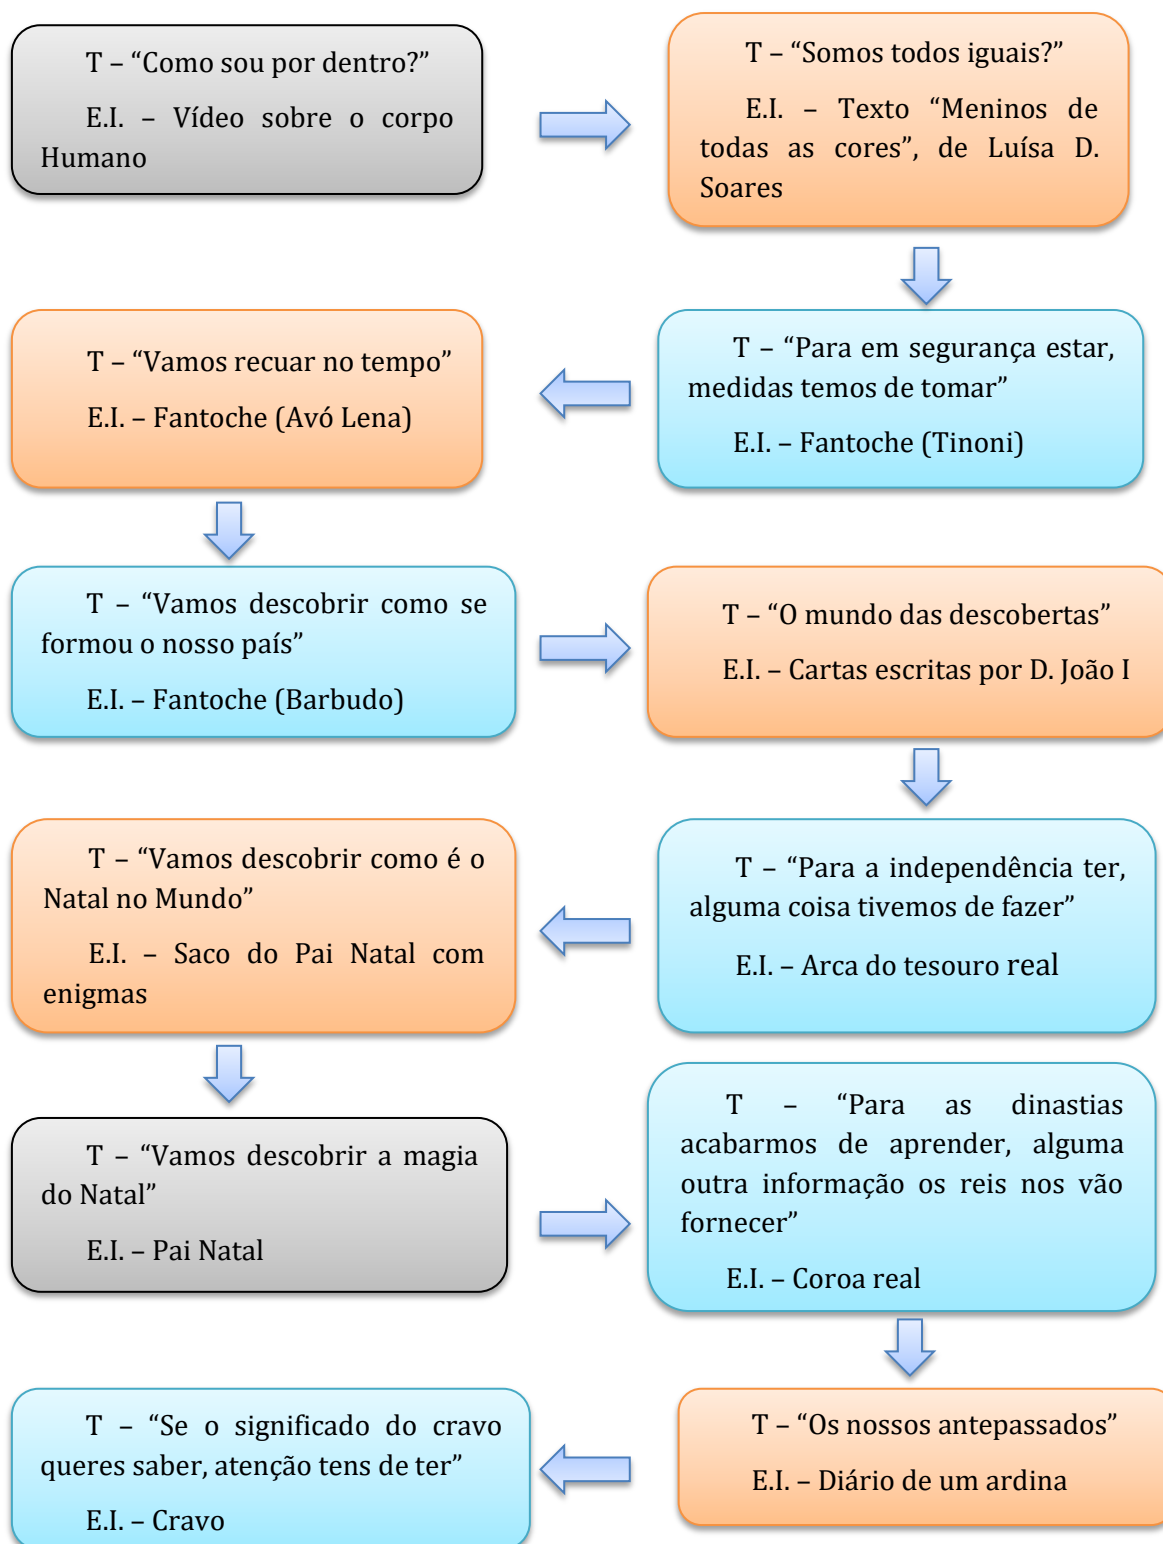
T – “Como sou por dentro?”

E.I. – Vídeo sobre o corpo Humano

T – “Somos todos iguais?”

E.I. – Texto “Meninos de todas as cores”, de Luísa D. Soares

T – “Para em segurança estar, medidas temos de tomar”

E.I. – Fantoche (Tinoni)

T – “Vamos recuar no tempo”

E.I. – Fantoche (Avó Lena)

T – “Vamos descobrir como se formou o nosso país”

E.I. – Fantoche (Barbudo)

T – “O mundo das descobertas”

E.I. – Cartas escritas por D. João I

T – “Para a independência ter, alguma coisa tivemos de fazer”

E.I. – Arca do tesouro real

T – “Vamos descobrir como é o Natal no Mundo”

E.I. – Saco do Pai Natal com enigmas

T – “Vamos descobrir a magia do Natal”

E.I. – Pai Natal

T – “Para as dinastias acabarmos de aprender, alguma outra informação os reis nos vão fornecer”

E.I. – Coroa real

T – “Os nossos antepassados”

E.I. – Diário de um ardina

T – “Se o significado do cravo queres saber, atenção tens de ter”

E.I. – Cravo